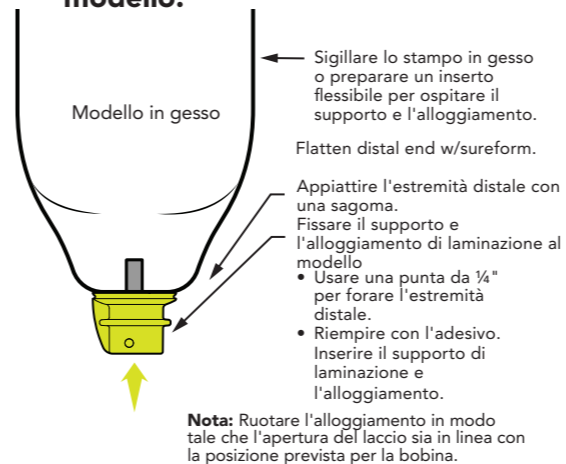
modello.

Modello in gesso

Sigillare lo stampo in gesso o preparare un inserto flessibile per ospitare il supporto e l'alloggiamento.

Flatten distal end w/sureform.

Appiattire l'estremità distale con una sagoma.

Fissare il supporto e l'alloggiamento di laminazione al modello

• Usare una punta da ¼" per forare l'estremità distale.

• Riempire con l'adesivo. Inserire il supporto di laminazione e l'alloggiamento.

**Nota:** Ruotare l'alloggiamento in modo tale che l'apertura del laccio sia in linea con la posizione prevista per la bobina.